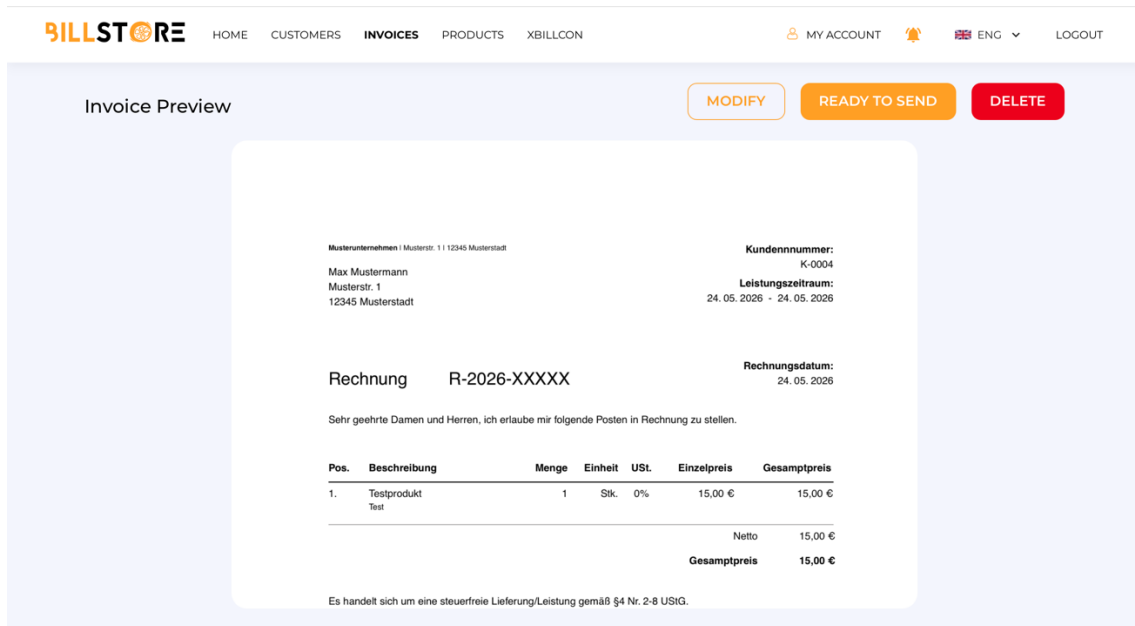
BILLSTORE HOME CUSTOMERS INVOICES PRODUCTS XBILLCON MY ACCOUNT ENG LOGOUT

Invoice Preview

MODIFY READY TO SEND DELETE

Musterunternehmen | Musterstr. 1 | 12345 Musterstadt

Max Mustermann
Musterstr. 1
12345 Musterstadt

Kundennnummer:
K-0004
Leistungszeitraum:
24. 05. 2026 - 24. 05. 2026

Rechnung R-2026-XXXXX

Rechnungsdatum:
24. 05. 2026

Sehr geehrte Damen und Herren, ich erlaube mir folgende Posten in Rechnung zu stellen.

| Pos. | Beschreibung | Menge | Einheit | USt. | Einzelpreis | Gesamtpreis |
|---|---|---|---|---|---|---|
| 1. | Testprodukt Test | 1 | Stk. | 0% | 15,00 € | 15,00 € |

Netto 15,00 €

Gesamtpreis 15,00 €

Es handelt sich um eine steuerfreie Lieferung/Leistung gemäß §4 Nr. 2-8 UStG.